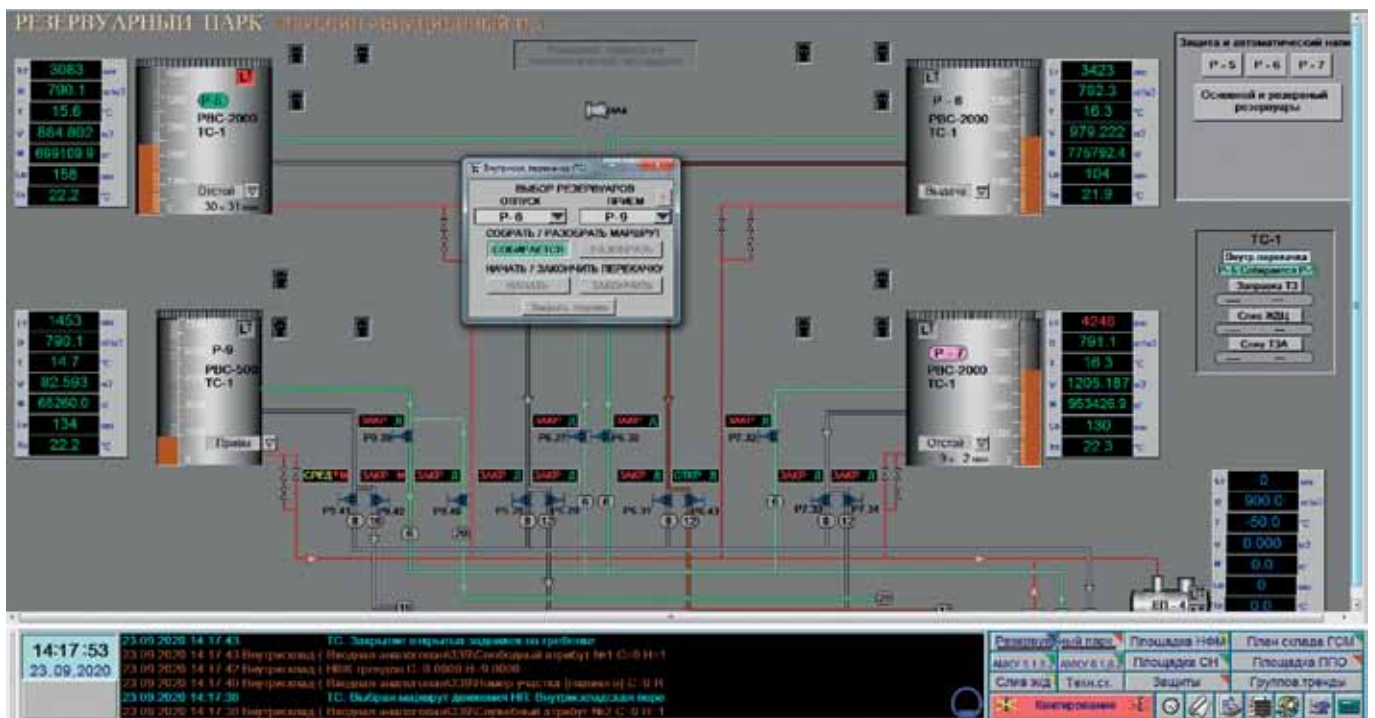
РЕЗЕРВУАРНЫЙ ПАРК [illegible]

3083
790.1
15.6
884.882
699109.9
158
22.2

Р-5
РВС-2000
ТС-1
Отстой
30 ч 31 мин

3423
792.3
16.3
979.222
775792.4
104
21.9

Р-6
РВС-2000
ТС-1
Выдача

Защита и автоматический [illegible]
Р-5 Р-6 Р-7
Основной и резервный резервуары

ВЫБОР РЕЗЕРВУАРОВ
ОТПУСК ПРИЕМ
Р-6 Р-9
СОБРАТЬ / РАЗОБРАТЬ МАРШРУТ
СОБИРАЕТСЯ РАЗОБРАТЬ
НАЧАТЬ / ЗАКОНЧИТЬ ПЕРЕКАЧКУ
НАЧАТЬ ЗАКОНЧИТЬ

ТС-1
Внутр. перекачка
Заправка ТЗ
Слив ЖДЦ
Слив ТЗА

1453
790.1
14.7
82.593
65260.0
134
22.2

Р-9
РВС-500
ТС-1
Прием

4240
791.1
16.3
1205.187
953426.9
130
22.3

Р-7
РВС-2000
ТС-1
Отстой
9 ч 2 мин

ЗАКР ЗАКР ЗАКР ЗАКР
Р9.39 Р6.37 Р6.38 Р7.32
СРЕД ЗАКР ЗАКР ЗАКР ЗАКР ЗАКР ОТКР ЗАКР ЗАКР
Р5.41 Р5.42 Р9.40 Р5.35 Р5.36 Р6.31 Р6.43 Р7.33 Р7.34
8 12 6 6 6 8 12 8 12 6 8 12

0
900.0
-50.0
0.000
0.0
0
0.0

ЕП-4

14:17:53
23.09.2020

23.09.2020 14:17:43 ТС. Закрытие открытых задвижек по требованию
23.09.2020 14:17:43 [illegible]
23.09.2020 14:17:42 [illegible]
23.09.2020 14:17:40 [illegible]
23.09.2020 14:17:38 ТС. Выбран маршрут движения НП. Внутрискладская пере
23.09.2020 14:17:38 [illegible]

Резервуарный парк
Площадка НФИ
План склада ГСМ
Площадка СН
Площадка ППО
Защиты
Групповые тренды
Техн.сх.
Слив жд
Квитирование